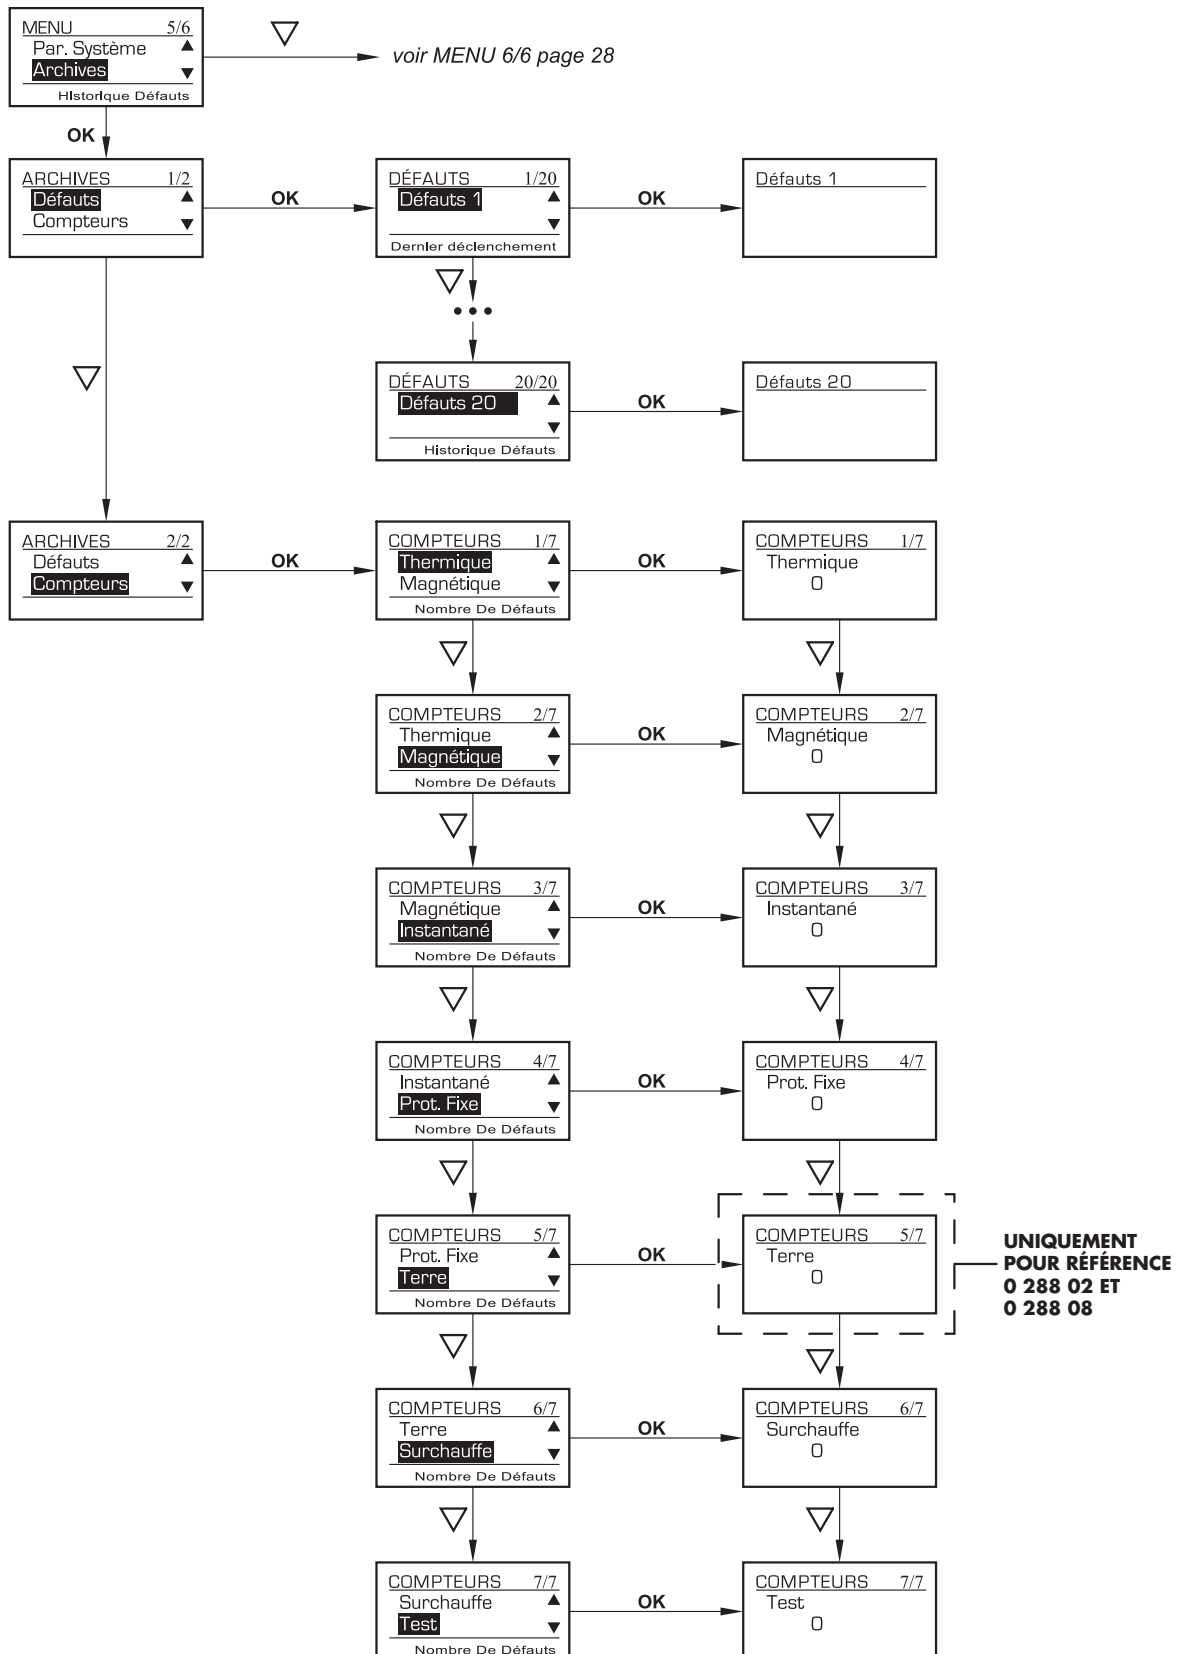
MENU 5/6
Par. Système ▲
Archives ▼
Historique Défauts

voir MENU 6/6 page 28

OK

ARCHIVES 1/2
Défauts ▲
Compteurs ▼

OK

DÉFAUTS 1/20
Défauts 1 ▲
▼
Dernier déclenchement

OK

Défauts 1

DÉFAUTS 20/20
Défauts 20 ▲
▼
Historique Défauts

OK

Défauts 20

ARCHIVES 2/2
Défauts ▲
Compteurs ▼

OK

COMPTEURS 1/7
Thermique ▲
Magnétique ▼
Nombre De Défauts

OK

COMPTEURS 1/7
Thermique
0

COMPTEURS 2/7
Thermique ▲
Magnétique ▼
Nombre De Défauts

OK

COMPTEURS 2/7
Magnétique
0

COMPTEURS 3/7
Magnétique ▲
Instantané ▼
Nombre De Défauts

OK

COMPTEURS 3/7
Instantané
0

COMPTEURS 4/7
Instantané ▲
Prot. Fixe ▼
Nombre De Défauts

OK

COMPTEURS 4/7
Prot. Fixe
0

COMPTEURS 5/7
Prot. Fixe ▲
Terre ▼
Nombre De Défauts

OK

COMPTEURS 5/7
Terre
0

UNIQUEMENT POUR RÉFÉRENCE 0 288 02 ET 0 288 08

COMPTEURS 6/7
Terre ▲
Surchauffe ▼
Nombre De Défauts

OK

COMPTEURS 6/7
Surchauffe
0

COMPTEURS 7/7
Surchauffe ▲
Test ▼
Nombre De Défauts

OK

COMPTEURS 7/7
Test
0